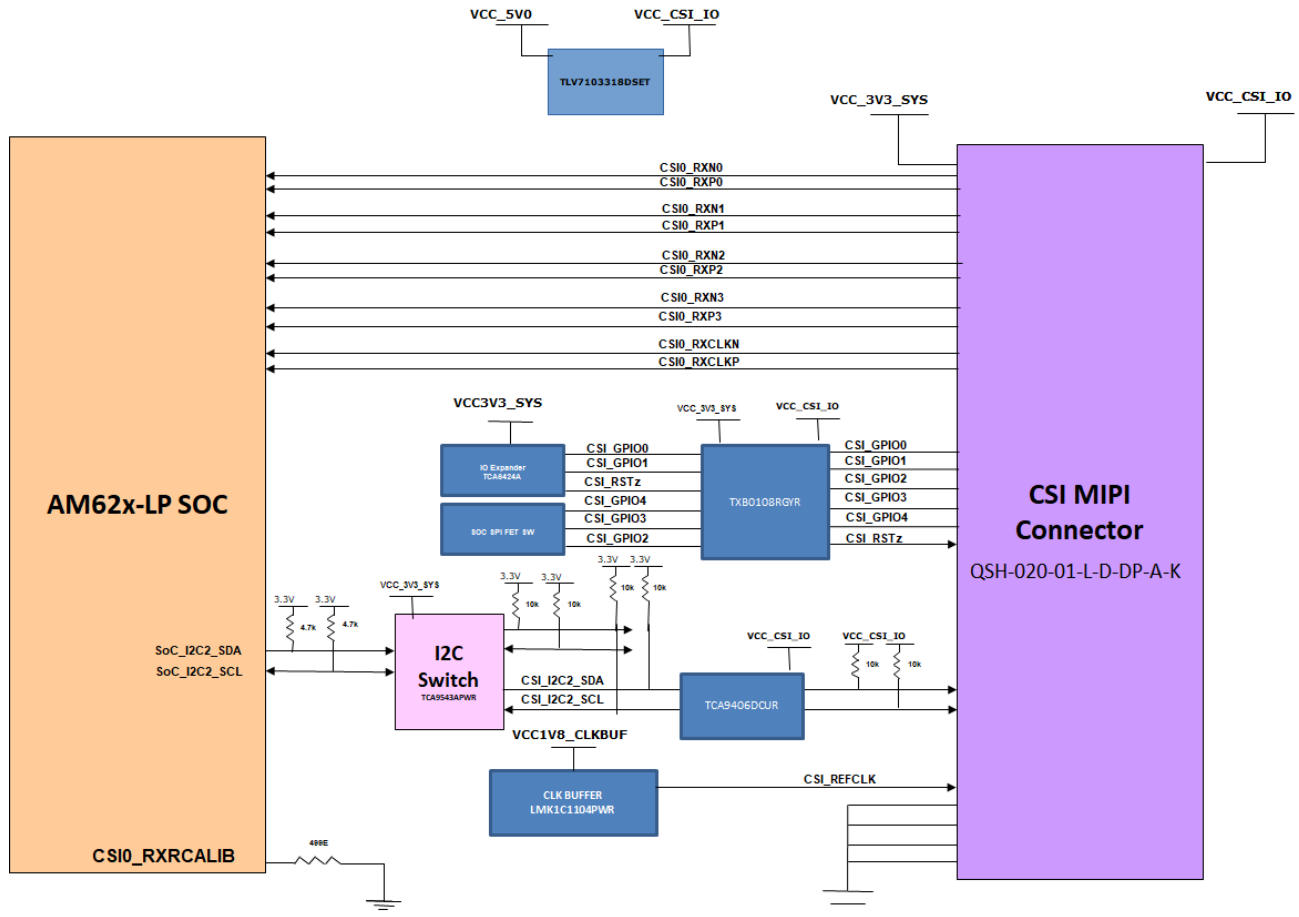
VCC_5V0
VCC_CSI_IO
TLV7103318DSET

VCC_3V3_SYS
VCC_CSI_IO

CSI0_RXN0
CSI0_RXP0
CSI0_RXN1
CSI0_RXP1
CSI0_RXN2
CSI0_RXP2
CSI0_RXN3
CSI0_RXP3
CSI0_RXCLKN
CSI0_RXCLKP

AM62x-LP SOC

CSI MIPI Connector
QSH-020-01-L-D-DP-A-K

VCC3V3_SYS
VCC_3V3_SYS
VCC_CSI_IO
IO Expander
TCA6424A
SOC SPI FET SW
CSI_GPIO0
CSI_GPIO1
CSI_RSTz
CSI_GPIO4
CSI_GPIO3
CSI_GPIO2
TXB0108RGYR
CSI_GPIO0
CSI_GPIO1
CSI_GPIO2
CSI_GPIO3
CSI_GPIO4
CSI_RSTz

3.3V
3.3V
4.7k
4.7k
VCC_3V3_SYS
3.3V
3.3V
10k
10k
3.3V
3.3V
10k
10k
SoC_I2C2_SDA
SoC_I2C2_SCL
I2C Switch
TCA9543APWR
CSI_I2C2_SDA
CSI_I2C2_SCL
VCC_CSI_IO
VCC_CSI_IO
10k
10k
TCA9406DCUR

VCC1V8_CLKBUF
CLK BUFFER
LMK1C1104PWR
CSI_REFCLK

CSI0_RXRCALIB
499E